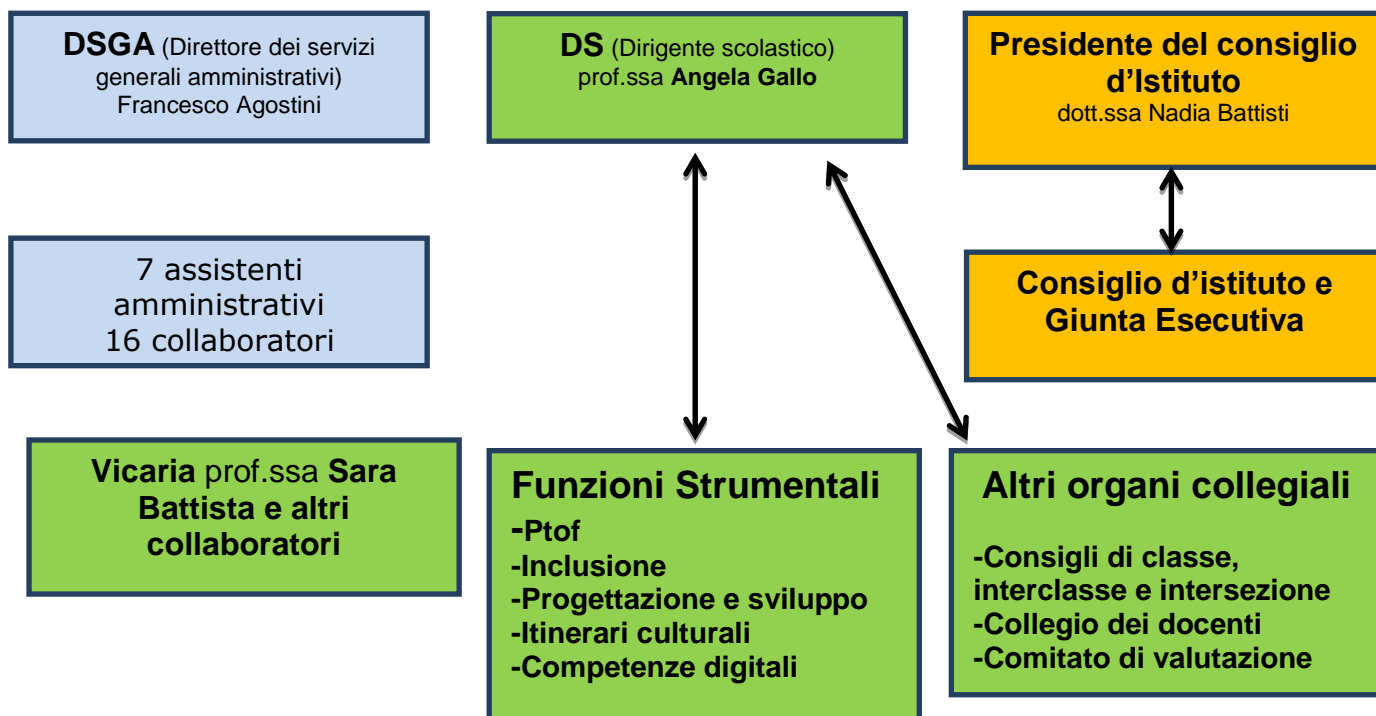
DSGA (Direttore dei servizi generali amministrativi) Francesco Agostini

DS (Dirigente scolastico) prof.ssa Angela Gallo

Presidente del consiglio d'Istituto
dott.ssa Nadia Battisti

7 assistenti amministrativi
16 collaboratori

Consiglio d'istituto e Giunta Esecutiva

Vicaria prof.ssa Sara Battista e altri collaboratori

Funzioni Strumentali
-Ptof
-Inclusione
-Progettazione e sviluppo
-Itinerari culturali
-Competenze digitali

Altri organi collegiali
-Consigli di classe, interclasse e intersezione
-Collegio dei docenti
-Comitato di valutazione